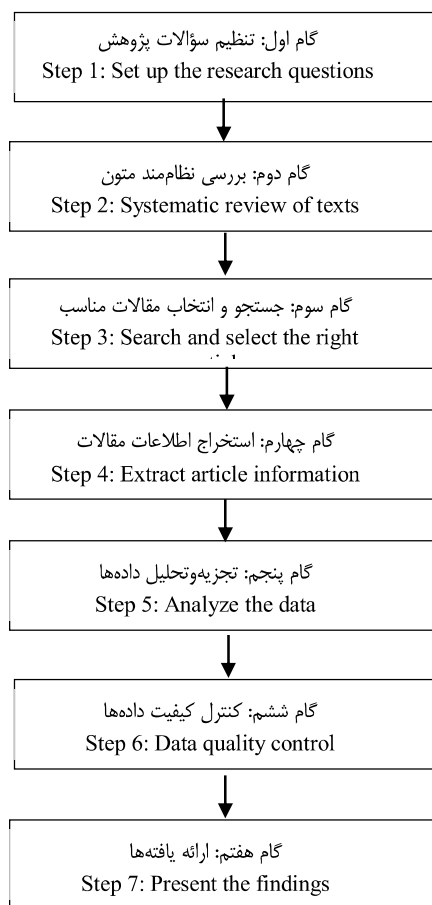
گام اول: تنظیم سؤالات پژوهش
Step 1: Set up the research questions

گام دوم: بررسی نظام‌مند متون
Step 2: Systematic review of texts

گام سوم: جستجو و انتخاب مقالات مناسب
Step 3: Search and select the right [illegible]

گام چهارم: استخراج اطلاعات مقالات
Step 4: Extract article information

گام پنجم: تجزیه‌وتحلیل داده‌ها
Step 5: Analyze the data

گام ششم: کنترل کیفیت داده‌ها
Step 6: Data quality control

گام هفتم: ارائه یافته‌ها
Step 7: Present the findings